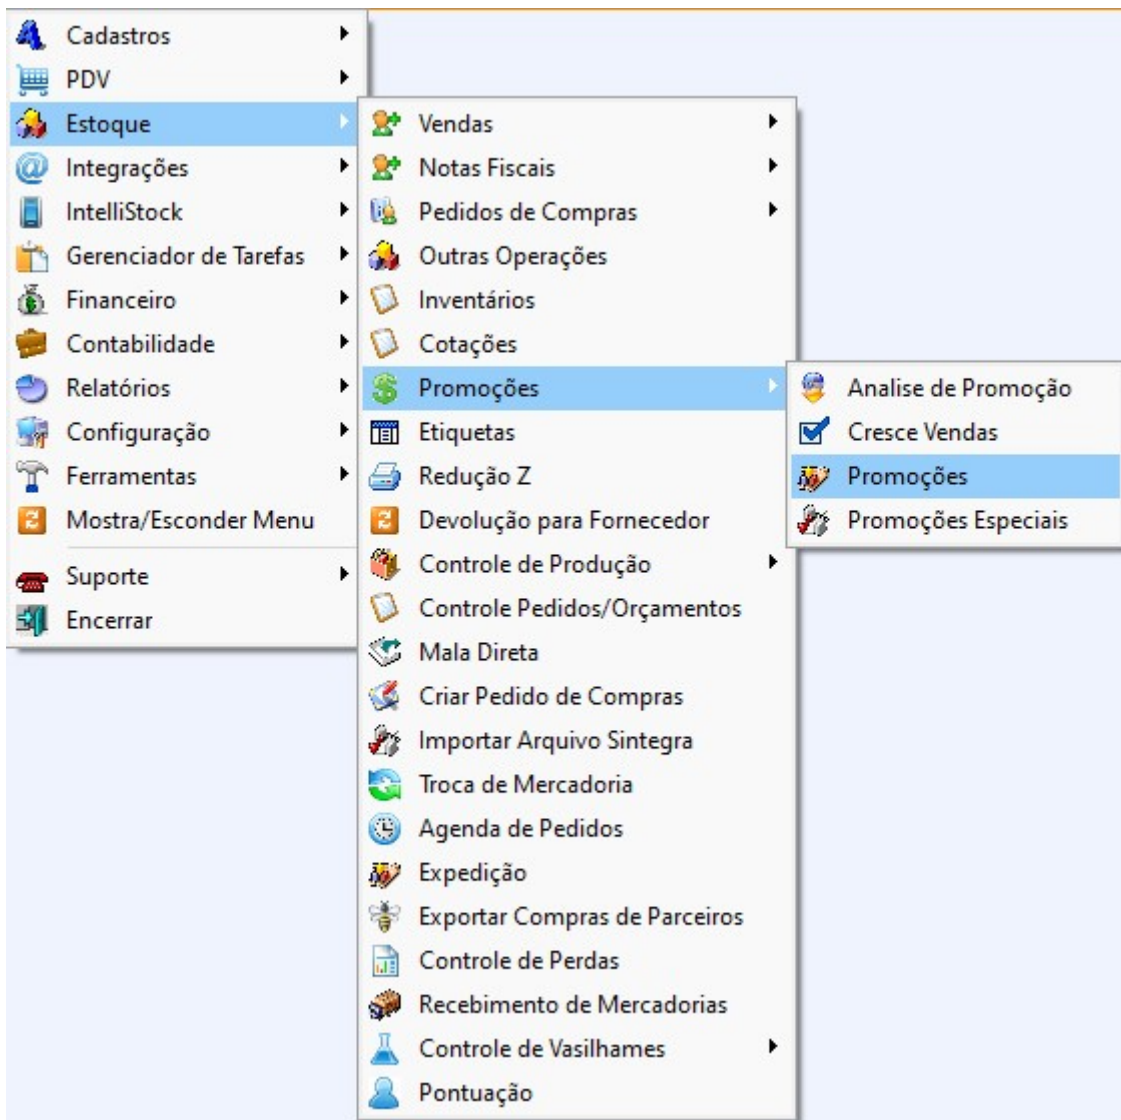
Cadastros
PDV
Estoque
Integrações
IntelliStock
Gerenciador de Tarefas
Financeiro
Contabilidade
Relatórios
Configuração
Ferramentas
Mostra/Esconder Menu
Suporte
Encerrar

Vendas
Notas Fiscais
Pedidos de Compras
Outras Operações
Inventários
Cotações
Promoções
Etiquetas
Redução Z
Devolução para Fornecedor
Controle de Produção
Controle Pedidos/Orçamentos
Mala Direta
Criar Pedido de Compras
Importar Arquivo Sintegra
Troca de Mercadoria
Agenda de Pedidos
Expedição
Exportar Compras de Parceiros
Controle de Perdas
Recebimento de Mercadorias
Controle de Vasilhames
Pontuação

Analise de Promoção
Cresce Vendas
Promoções
Promoções Especiais